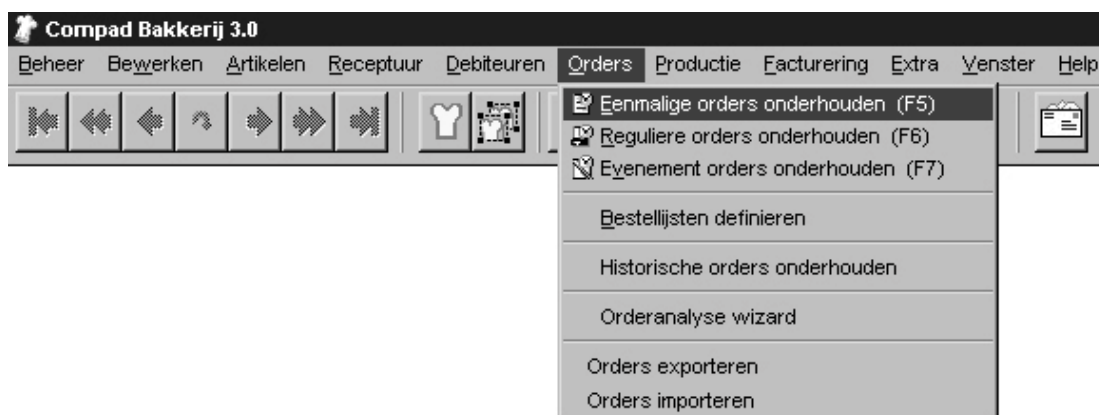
Compad Bakkerij 3.0

Beheer Bewerken Artikelen Receptuur Debiteuren Orders Productie Facturering Extra Venster Help

Eenmalige orders onderhouden (F5)
Reguliere orders onderhouden (F6)
Evenement orders onderhouden (F7)
Bestellijsten definieren
Historische orders onderhouden
Orderanalyse wizard
Orders exporteren
Orders importeren